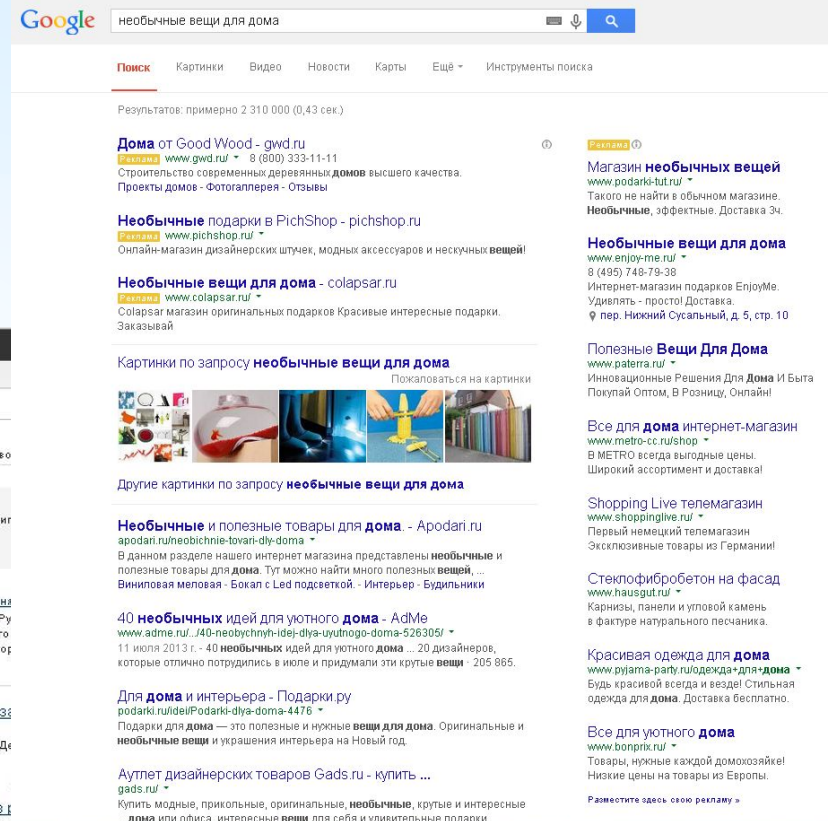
Google необычные вещи для дома

Поиск Картинки Видео Новости Карты Ещё Инструменты поиска

Результатов: примерно 2 310 000 (0,43 сек.)

Дома от Good Wood - gwd.ru
Реклама www.gwd.ru/ 8 (800) 333-11-11
Строительство современных деревянных домов высшего качества.
Проекты домов - Фотогаллерея - Отзывы

Необычные подарки в PichShop - pichshop.ru
Реклама www.pichshop.ru/
Онлайн-магазин дизайнерских штучек, модных аксессуаров и нескучных вещей!

Необычные вещи для дома - colapsar.ru
Реклама www.colapsar.ru/
Colapsar магазин оригинальных подарков Красивые интересные подарки. Заказывай

Картинки по запросу необычные вещи для дома
Пожаловаться на картинки

Другие картинки по запросу необычные вещи для дома

Необычные и полезные товары для дома. - Apodari.ru
apodari.ru/neobichnie-tovari-dly-doma
В данном разделе нашего интернет магазина представлены необычные и полезные товары для дома. Тут можно найти много полезных вещей, ...
Виниловая меловая - Бокал с Led подсветкой. - Интерьер - Будильники

40 необычных идей для уютного дома - AdMe
www.adme.ru/.../40-neobychnyh-idej-dlya-uyutnogo-doma-526305/
11 июля 2013 г. - 40 необычных идей для уютного дома ... 20 дизайнеров, которые отлично потрудились в июле и придумали эти крутые вещи · 205 865.

Для дома и интерьера - Подарки.ру
podarki.ru/idei/Podarki-dlya-doma-4476
Подарки для дома — это полезные и нужные вещи для дома. Оригинальные и необычные вещи и украшения интерьера на Новый год.

Аутлет дизайнерских товаров Gads.ru - купить ...
gads.ru/
Купить модные, прикольные, оригинальные, необычные, крутые и интересные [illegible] дома или офиса, интересные вещи для себя и удивительные подарки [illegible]

Реклама
Магазин необычных вещей
www.podarki-tut.ru/
Такого не найти в обычном магазине. Необычные, эффектные. Доставка 3ч.

Необычные вещи для дома
www.enjoy-me.ru/
8 (495) 748-79-38
Интернет-магазин подарков EnjoyMe. Удивлять - просто! Доставка.
пер. Нижний Сусальный, д. 5, стр. 10

Полезные Вещи Для Дома
www.paterra.ru/
Инновационные Решения Для Дома И Быта Покупай Оптом, В Розницу, Онлайн!

Все для дома интернет-магазин
www.metro-cc.ru/shop
В METRO всегда выгодные цены. Широкий ассортимент и доставка!

Shopping Live телемагазин
www.shoppinglive.ru/
Первый немецкий телемагазин Эксклюзивные товары из Германии!

Стеклофибробетон на фасад
www.hausgut.ru/
Карнизы, панели и угловой камень в фактуре натурального песчаника.

Красивая одежда для дома
www.pyjama-party.ru/одежда+для+дома
Будь красивой всегда и везде! Стильная одежда для дома. Доставка бесплатно.

Все для уютного дома
www.bonprix.ru/
Товары, нужные каждой домохозяйке! Низкие цены на товары из Европы.

Разместите здесь свою рекламу »